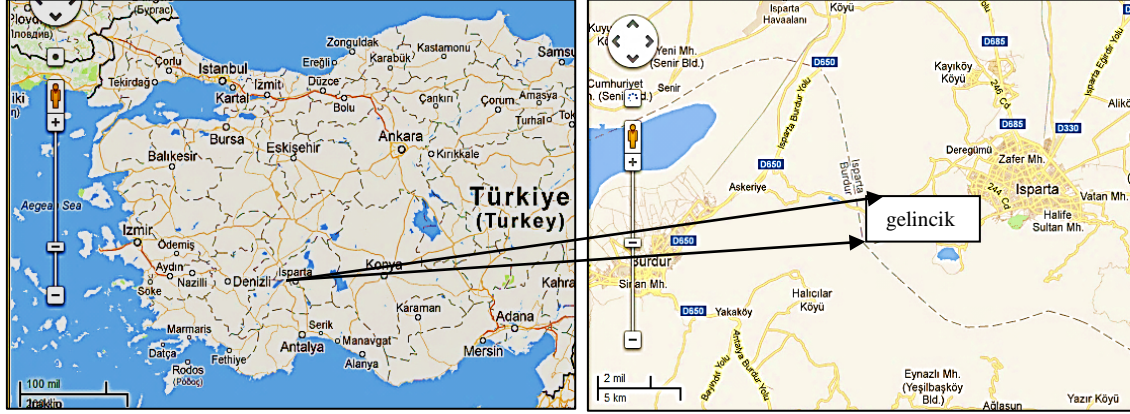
Κύπρος
Λευκωσία
Tekirdağ
Çorlu
Istanbul
Zonguldak
Karabük
Kastamonu
Samsun
Düzce
İzmit
Kartal
Bolu
Çankırı
Çorum
Amasya
Bursa
Eskişehir
Ankara
Kırıkkale
Tokat
Balıkesir
Aegean Sea
Türkiye
(Turkey)
İzmir
Ödemiş
Aydın
Nazilli
Denizli
Isparta
Konya
Söke
Kahra
Marmaris
Karaman
Adana
Datça
Fethiye
Serik
Antalya
Manavgat
Mersin
Rodos
Ρόδος
Alanya
100 mil
200 km

Kuyu
Köyü
Isparta
Havaalanı
Köyü
Yeni Mh.
(Senir Bld.)
D685
D650
Kayıköy
Köyü
Aliköy
Cumhuriyet
Mh. (Senir Bld.)
Senir
D685
D330
Deregümü
Zafer Mh.
Isparta
D650
Askeriye
Isparta Burdur Yolu
Isparta
Burdur
gelincik
Vatan Mh.
Halife
Sultan Mh.
D650
Burdur
Sinan Mh.
Halıcılar
Köyü
D650
Yakaköy
Antalya Burdur Yolu
2 mil
5 km
Eynazlı Mh.
(Yeşilbaşköy
Bld.)
Ağlasun
Yazır Köyü